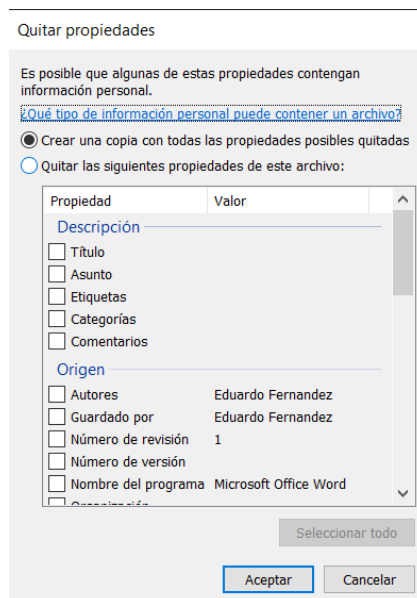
Quitar propiedades

Es posible que algunas de estas propiedades contengan información personal.

¿Qué tipo de información personal puede contener un archivo?

Crear una copia con todas las propiedades posibles quitadas

Quitar las siguientes propiedades de este archivo:

| Propiedad | Valor |
|---|---|
| **Descripción** | |
| Título | |
| Asunto | |
| Etiquetas | |
| Categorías | |
| Comentarios | |
| **Origen** | |
| Autores | Eduardo Fernandez |
| Guardado por | Eduardo Fernandez |
| Número de revisión | 1 |
| Número de versión | |
| Nombre del programa | Microsoft Office Word |
| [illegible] | |

Seleccionar todo

Aceptar

Cancelar